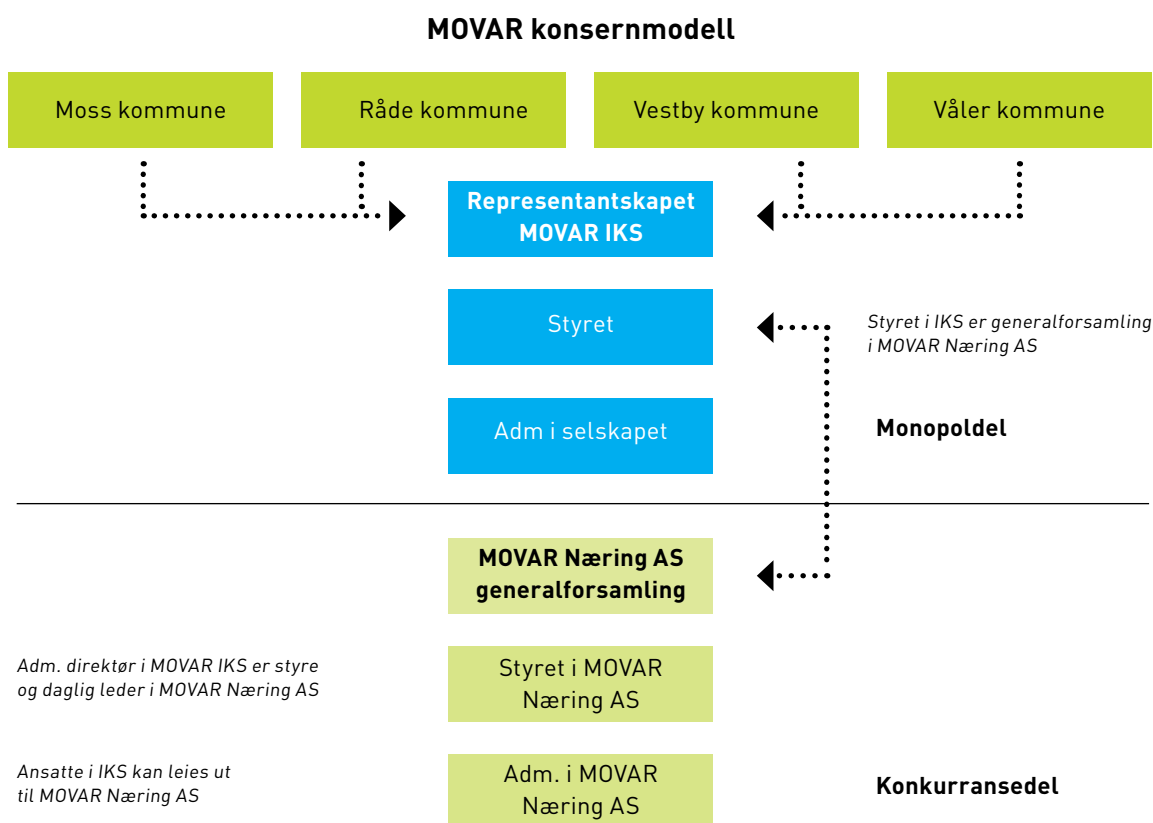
MOVAR konsernmodell

Moss kommune

Råde kommune

Vestby kommune

Våler kommune

Representantskapet MOVAR IKS

Styret

Styret i IKS er generalforsamling i MOVAR Næring AS

Adm i selskapet

Monopoldel

MOVAR Næring AS generalforsamling

Adm. direktør i MOVAR IKS er styre og daglig leder i MOVAR Næring AS

Styret i MOVAR Næring AS

Ansatte i IKS kan leies ut til MOVAR Næring AS

Adm. i MOVAR Næring AS

Konkurransedel